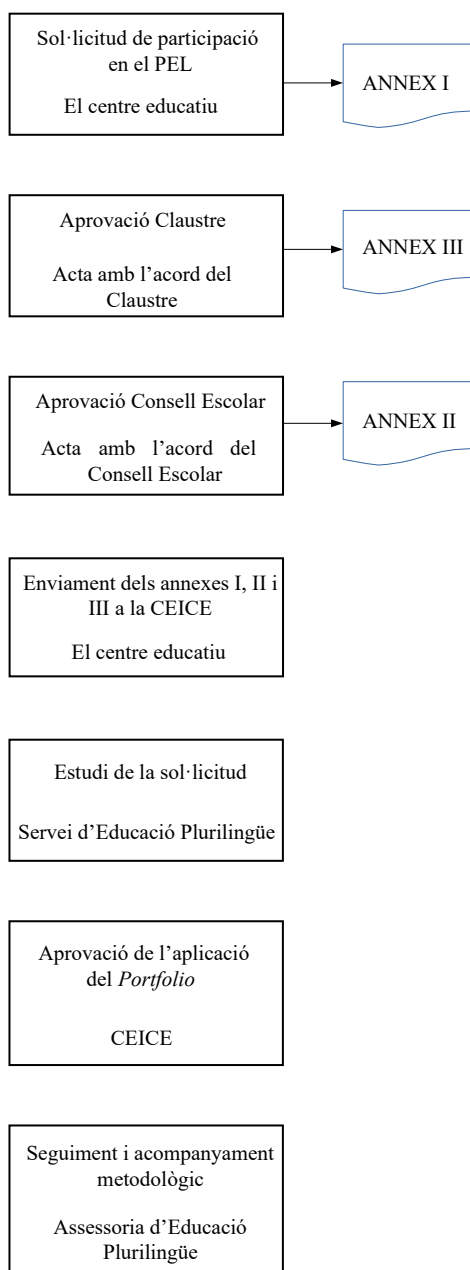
Sol·licitud de participació en el PEL

El centre educatiu

ANNEX I

Aprovació Claustre

Acta amb l'acord del Claustre

ANNEX III

Aprovació Consell Escolar

Acta amb l'acord del Consell Escolar

ANNEX II

Enviament dels annexes I, II i III a la CEICE

El centre educatiu

Estudi de la sol·licitud

Servei d'Educació Plurilingüe

Aprovació de l'aplicació del *Portfolio*

CEICE

Seguiment i acompanyament metodològic

Assessoria d'Educació Plurilingüe